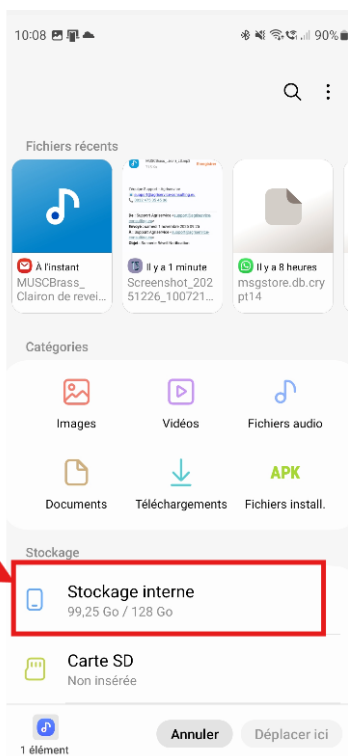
10:08 90%

Fichiers récents

À l'instant
MUSCBrass_
Clairon de revei...

Il y a 1 minute
Screenshot_202
51226_100721...

Il y a 8 heures
msgstore.db.cry
pt14

Catégories

Images
Vidéos
Fichiers audio
Documents
Téléchargements
APK
Fichiers install.

Stockage

Stockage interne
99,25 Go / 128 Go

Carte SD
Non insérée

1 élément
Annuler
Déplacer ici